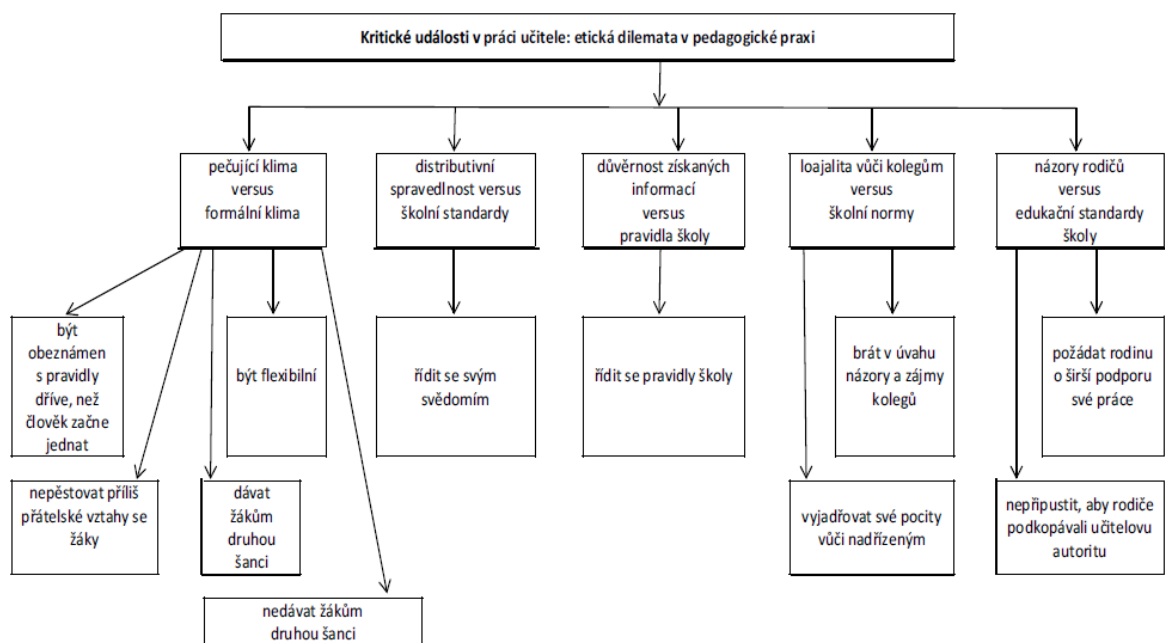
Kritické události v práci učitele: etická dilemata v pedagogické praxi

pečující klima versus formální klima

distributivní spravedlnost versus školní standardy

důvěrnost získaných informací versus pravidla školy

loajalita vůči kolegům versus školní normy

názory rodičů versus edukační standardy školy

být obeznámen s pravidly dříve, než člověk začne jednat

být flexibilní

nepěstovat příliš přátelské vztahy se žáky

dávat žákům druhou šanci

nedávat žákům druhou šanci

řídit se svým svědomím

řídit se pravidly školy

brát v úvahu názory a zájmy kolegů

vyjadřovat své pocity vůči nadřízeným

požádat rodinu o širší podporu své práce

nepřipustit, aby rodiče podkopávali učitelovu autoritu